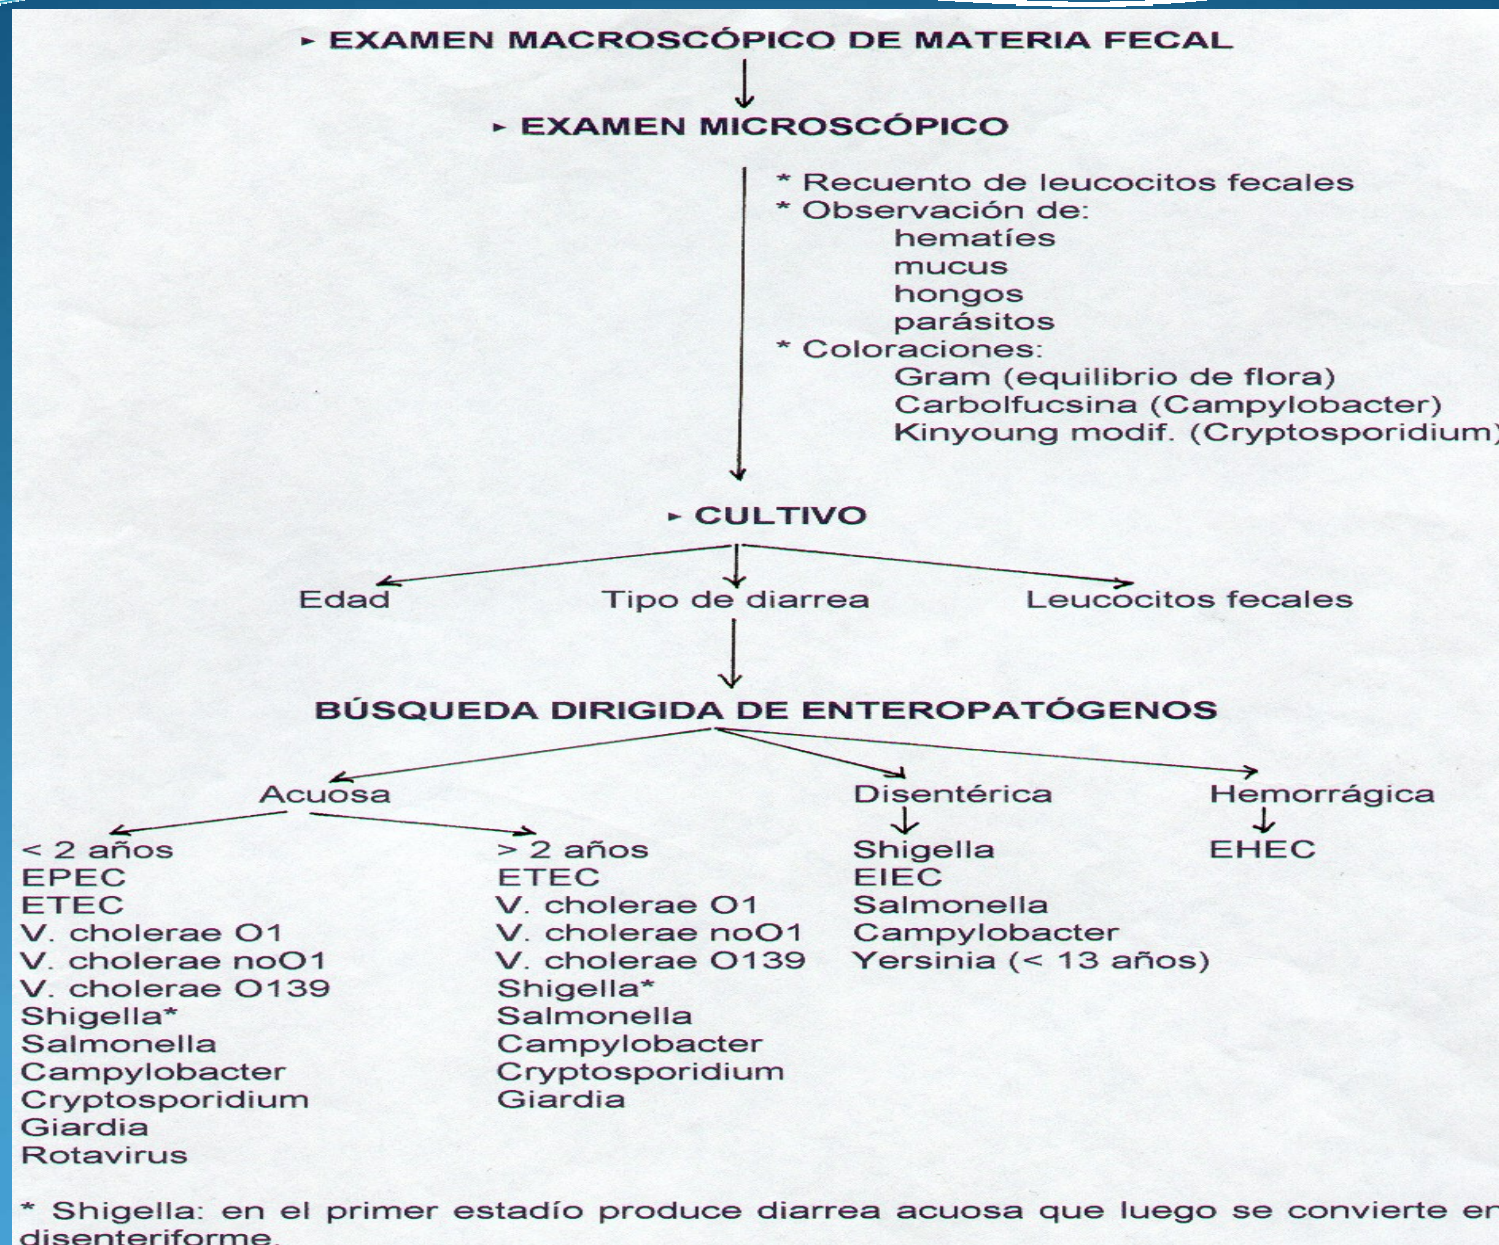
▸ EXAMEN MACROSCÓPICO DE MATERIA FECAL

▸ EXAMEN MICROSCÓPICO

* Recuento de leucocitos fecales
* Observación de:
hematíes
mucus
hongos
parásitos
* Coloraciones:
Gram (equilibrio de flora)
Carbolfucsina (Campylobacter)
Kinyoung modif. (Cryptosporidium)

▸ CULTIVO

Edad
Tipo de diarrea
Leucocitos fecales

BÚSQUEDA DIRIGIDA DE ENTEROPATÓGENOS

Acuosa

< 2 años
EPEC
ETEC
V. cholerae O1
V. cholerae noO1
V. cholerae O139
Shigella*
Salmonella
Campylobacter
Cryptosporidium
Giardia
Rotavirus

> 2 años
ETEC
V. cholerae O1
V. cholerae noO1
V. cholerae O139
Shigella*
Salmonella
Campylobacter
Cryptosporidium
Giardia

Disentérica
Shigella
EIEC
Salmonella
Campylobacter
Yersinia (< 13 años)

Hemorrágica
EHEC

* Shigella: en el primer estadío produce diarrea acuosa que luego se convierte en disenteriforme.